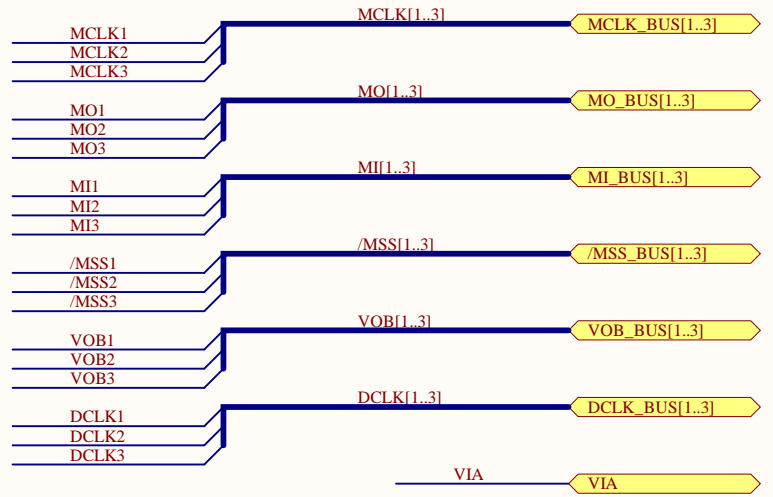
MCLK1
MCLK2
MCLK3
MCLK[1..3]
MCLK_BUS[1..3]

MO1
MO2
MO3
MO[1..3]
MO_BUS[1..3]

MI1
MI2
MI3
MI[1..3]
MI_BUS[1..3]

/MSS1
/MSS2
/MSS3
/MSS[1..3]
/MSS_BUS[1..3]

VOB1
VOB2
VOB3
VOB[1..3]
VOB_BUS[1..3]

DCLK1
DCLK2
DCLK3
DCLK[1..3]
DCLK_BUS[1..3]

VIA
VIA